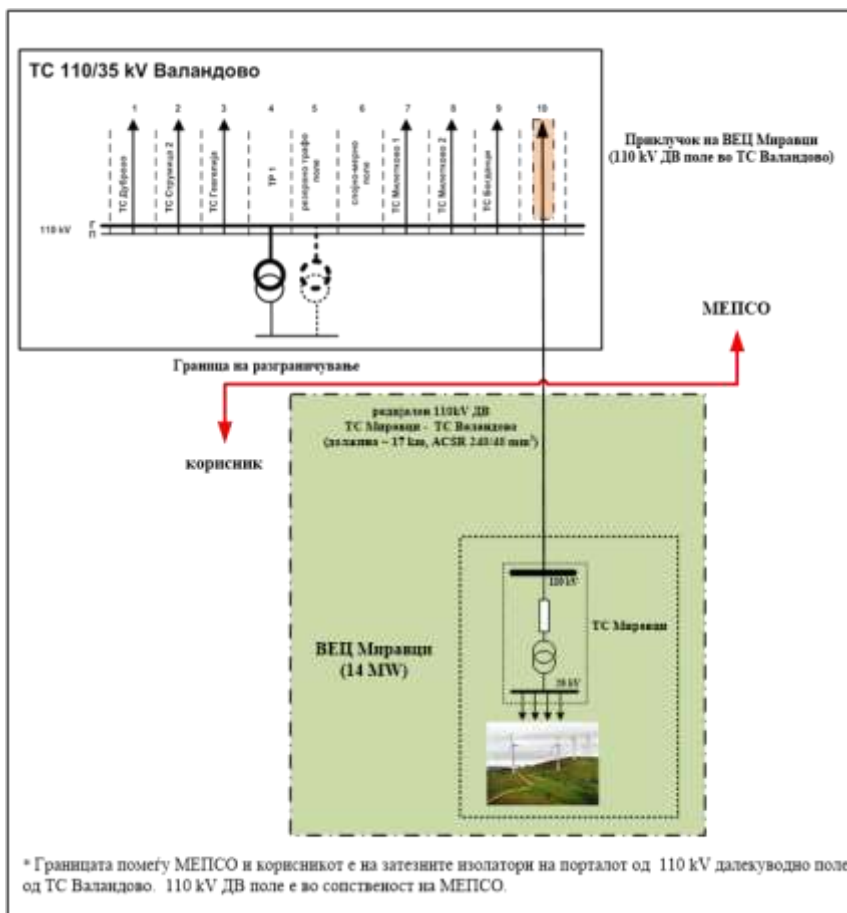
ТС 110/35 kV Валандово

1 ТС Дуброво
2 ТС Струмица 2
3 ТС Гевгелија
4 ТР 1
5 резервно трафо поле
6 спојно-мерно поле
7 ТС Миletково 1
8 ТС Милетково 2
9 ТС Богданци
10

110 kV
I
II

Приклучок на ВЕЦ Миравци (110 kV ДВ поле во ТС Валандово)

МЕПСО

Граница на разграничување

корисник

радијален 110kV ДВ ТС Миравци - ТС Валандово (должина ~ 17 km, ACSR 240/40 mm$^2$)

110 kV

ТС Миравци

ВЕЦ Миравци (14 MW)

35 kV

* Границата помеѓу МЕПСО и корисникот е на затезните изолатори на порталот од 110 kV далекуводно поле од ТС Валандово. 110 kV ДВ поле е во сопственост на МЕПСО.